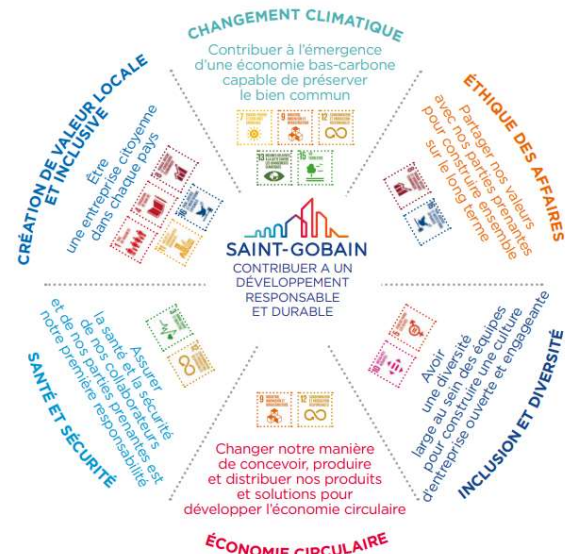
CHANGEMENT CLIMATIQUE

Contribuer à l'émergence d'une économie bas-carbone capable de préserver le bien commun

ÉTHIQUE DES AFFAIRES

Partager nos valeurs avec nos parties prenantes pour construire ensemble sur le long terme

INCLUSION ET DIVERSITÉ

Avoir une diversité large au sein des équipes pour construire une culture d'entreprise ouverte et engageante

ÉCONOMIE CIRCULAIRE

Changer notre manière de concevoir, produire et distribuer nos produits et solutions pour développer l'économie circulaire

SANTÉ ET SÉCURITÉ

Assurer la santé et la sécurité de nos collaborateurs et de nos parties prenantes est notre première responsabilité

CRÉATION DE VALEUR LOCALE ET INCLUSIVE

Être une entreprise citoyenne dans chaque pays

SAINT-GOBAIN
CONTRIBUER A UN DÉVELOPPEMENT RESPONSABLE ET DURABLE